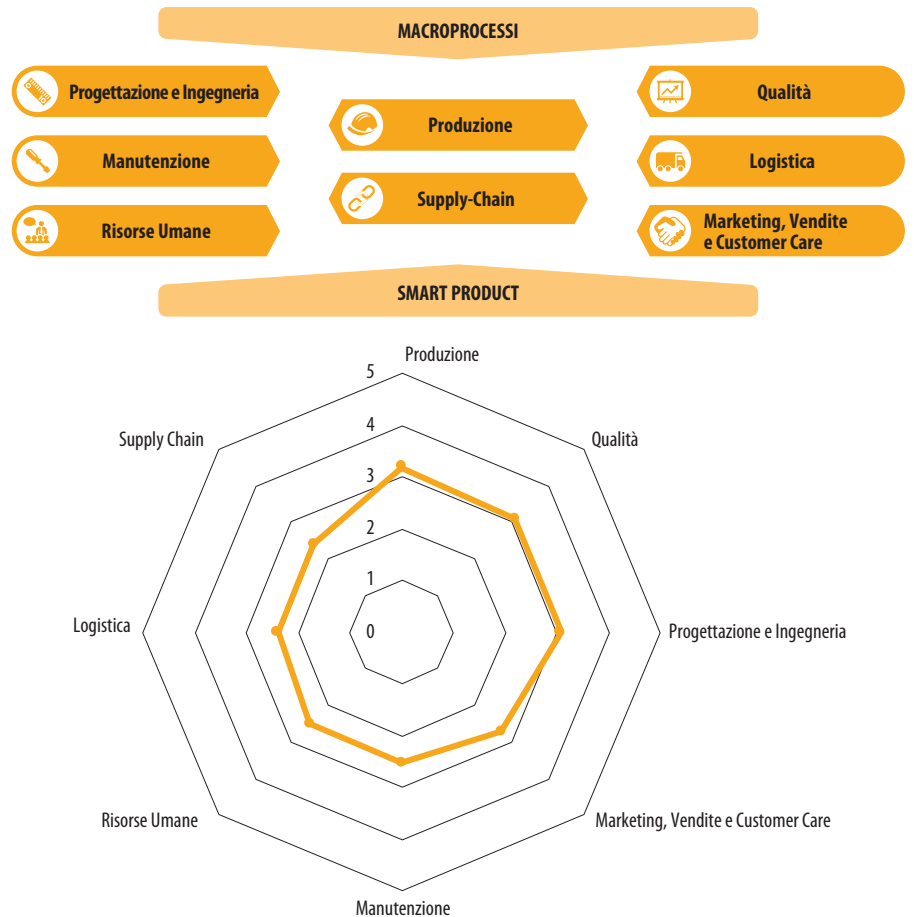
MACROPROCESSI

Progettazione e Ingegneria

Manutenzione

Risorse Umane

Produzione

Supply-Chain

Qualità

Logistica

Marketing, Vendite e Customer Care

SMART PRODUCT

Produzione

5

4

3

2

1

0

Qualità

Progettazione e Ingegneria

Marketing, Vendite e Customer Care

Manutenzione

Risorse Umane

Logistica

Supply Chain